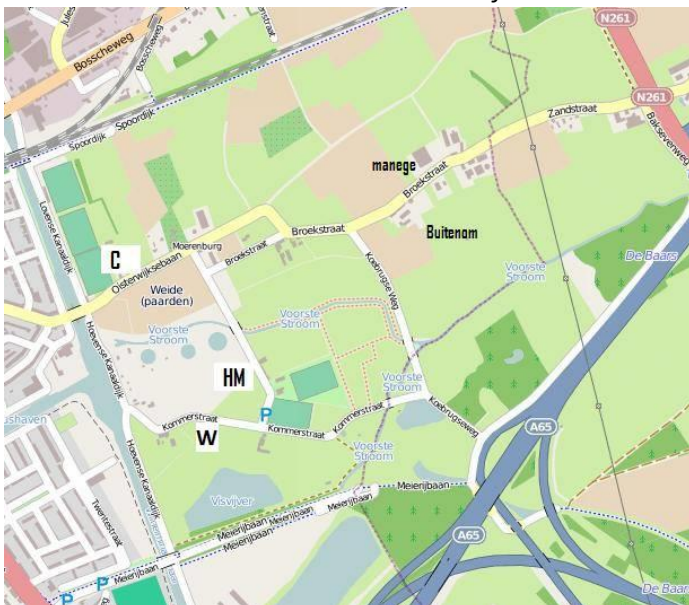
Bosscheweg
Bosscheweg
Spoordijk
Spoordijk
N261
N261
Zandstraat
Baarseweg
manege
Broekstraat
Broekstraat
Buitenom
C
Moerenburg
Broekstraat
Oisterwijksebaan
Weide (paarden)
Koebrugse Weg
Voorste Stroom
De Baars
Voorste Stroom
Voorste Stroom
Voorste Stroom
HM
P
Kommerstraat
Kommerstraat
Kommerstraat
Koebrugseweg
W
Voorste Stroom
A65
Visvijver
Meierijbaan
Meierijbaan
Meierijbaan
Meierijbaan
A65
P
P
Meierijbaan
Hoevense Kanaaldijk
Hoevense Kanaaldijk
Lovense Kanaaldijk
Twentestraat
De Baars